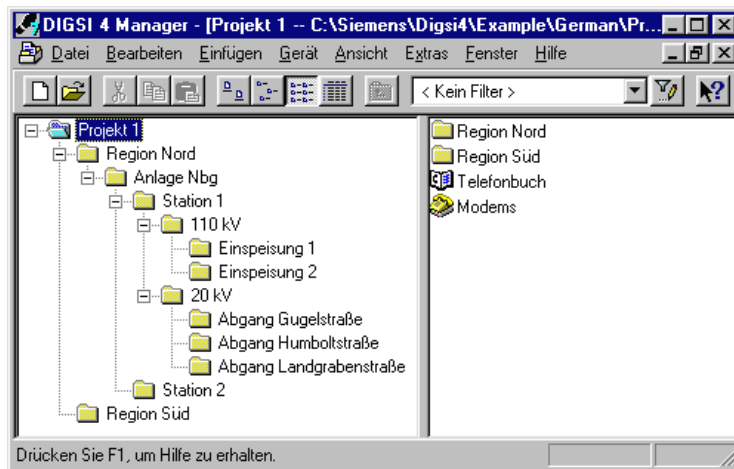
DIGSI 4 Manager - [Projekt 1 -- C:\Siemens\Digsi4\Example\German\Pr...

Datei Bearbeiten Einfügen Gerät Ansicht Extras Fenster Hilfe

< Kein Filter >

Projekt 1
Region Nord
Anlage Nbg
Station 1
110 kV
Einspeisung 1
Einspeisung 2
20 kV
Abgang Gugelstraße
Abgang Humboltstraße
Abgang Landgrabenstraße
Station 2
Region Süd

Region Nord
Region Süd
Telefonbuch
Modems

Drücken Sie F1, um Hilfe zu erhalten.